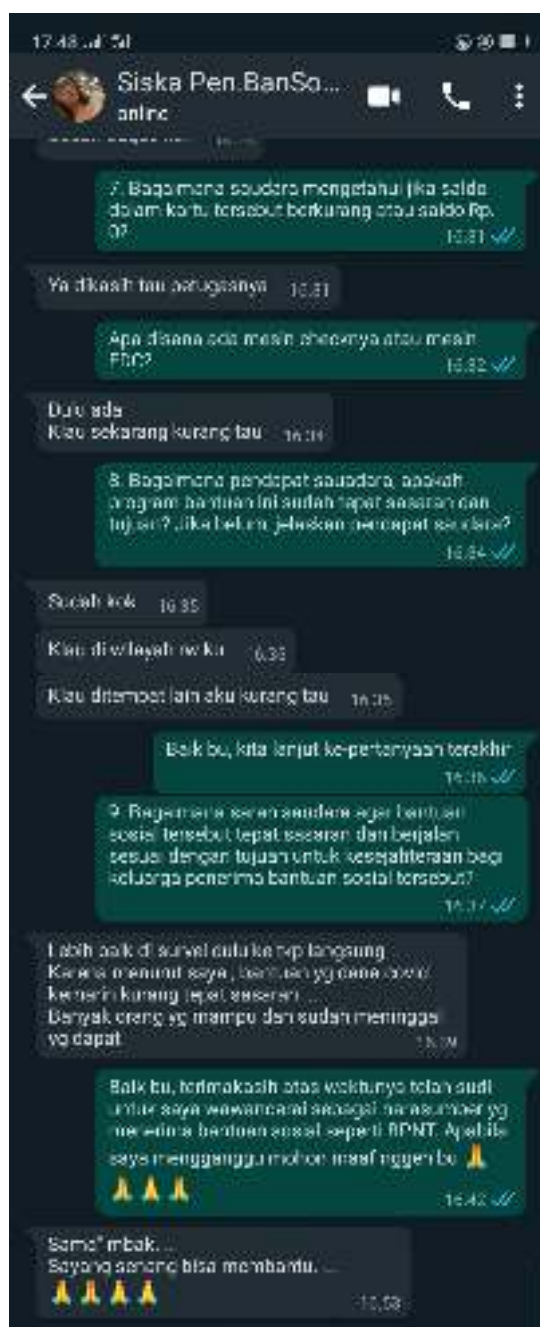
17.48 .ul 5il

Siska Pen.BanSo...
online

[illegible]

7. Bagaimana saudara mengetahui jika saldo dalam kartu tersebut berkurang atau saldo Rp. 0?
16.31

Ya dikasih tau petugasnya 16.31

Apa disana ada mesin checknya atau mesin EDC?
16.32

Dulu ada
Klau sekarang kurang tau 16.34

8. Bagaimana pendapat saudara, apakah program bantuan ini sudah tepat sasaran dan tujuan? Jika belum, jelaskan pendapat saudara?
16.34

Sudah kok 16.35

Klau di wilayah rw ku 16.35

Klau ditempat lain aku kurang tau 16.35

Baik bu, kita lanjut ke pertanyaan terakhir
16.36

9. Bagaimana saran saudara agar bantuan sosial tersebut tepat sasaran dan berjalan sesuai dengan tujuan untuk kesejahteraan bagi keluarga penerima bantuan sosial tersebut?
16.37

Lebih baik di survei dulu ke tkp langsung
Karena menurut saya , bantuan yg dana covid kemarin kurang tepat sasaran ...
Banyak orang yg mampu dan sudah meninggal yg dapat 16.39

Baik bu, terimakasih atas waktunya telah sudi untuk saya wawancarai sebagai narasumber yg menerima bantuan sosial seperti BPNT. Apabila saya mengganggu mohon maaf nggeh bu 🙏 🙏🙏🙏
16.42

Sama" mbak...
Sayang senang bisa membantu. ...
🙏🙏🙏🙏 16.53